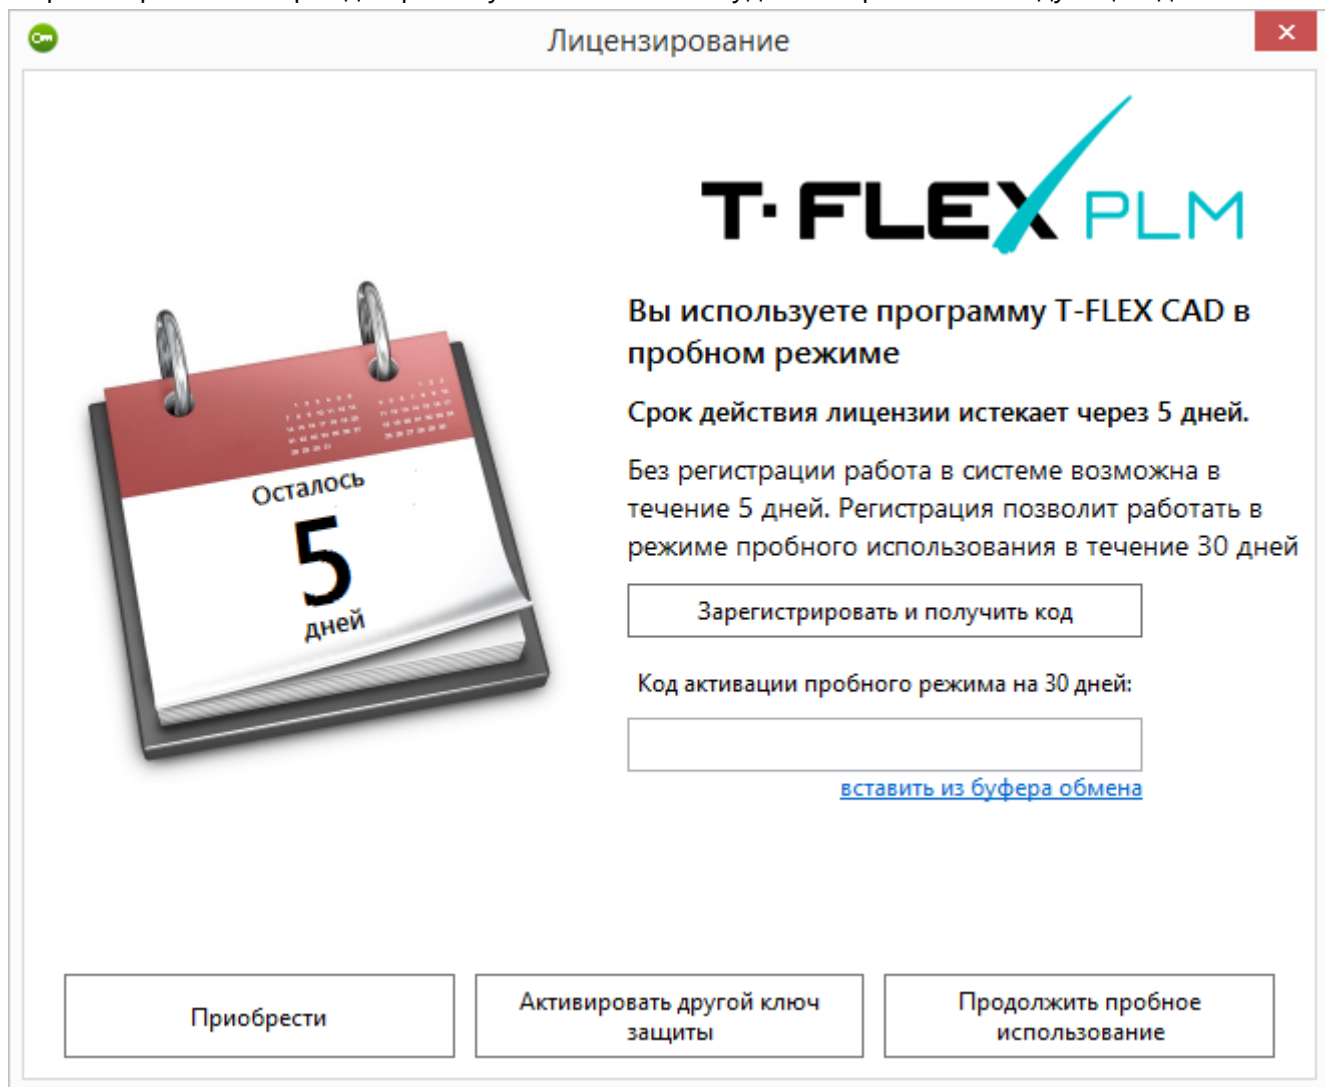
Лицензирование

Осталось
5
дней

T-FLEX PLM

Вы используете программу T-FLEX CAD в пробном режиме

Срок действия лицензии истекает через 5 дней.

Без регистрации работа в системе возможна в течение 5 дней. Регистрация позволит работать в режиме пробного использования в течение 30 дней

Зарегистрировать и получить код

Код активации пробного режима на 30 дней:

вставить из буфера обмена

Приобрести

Активировать другой ключ защиты

Продолжить пробное использование